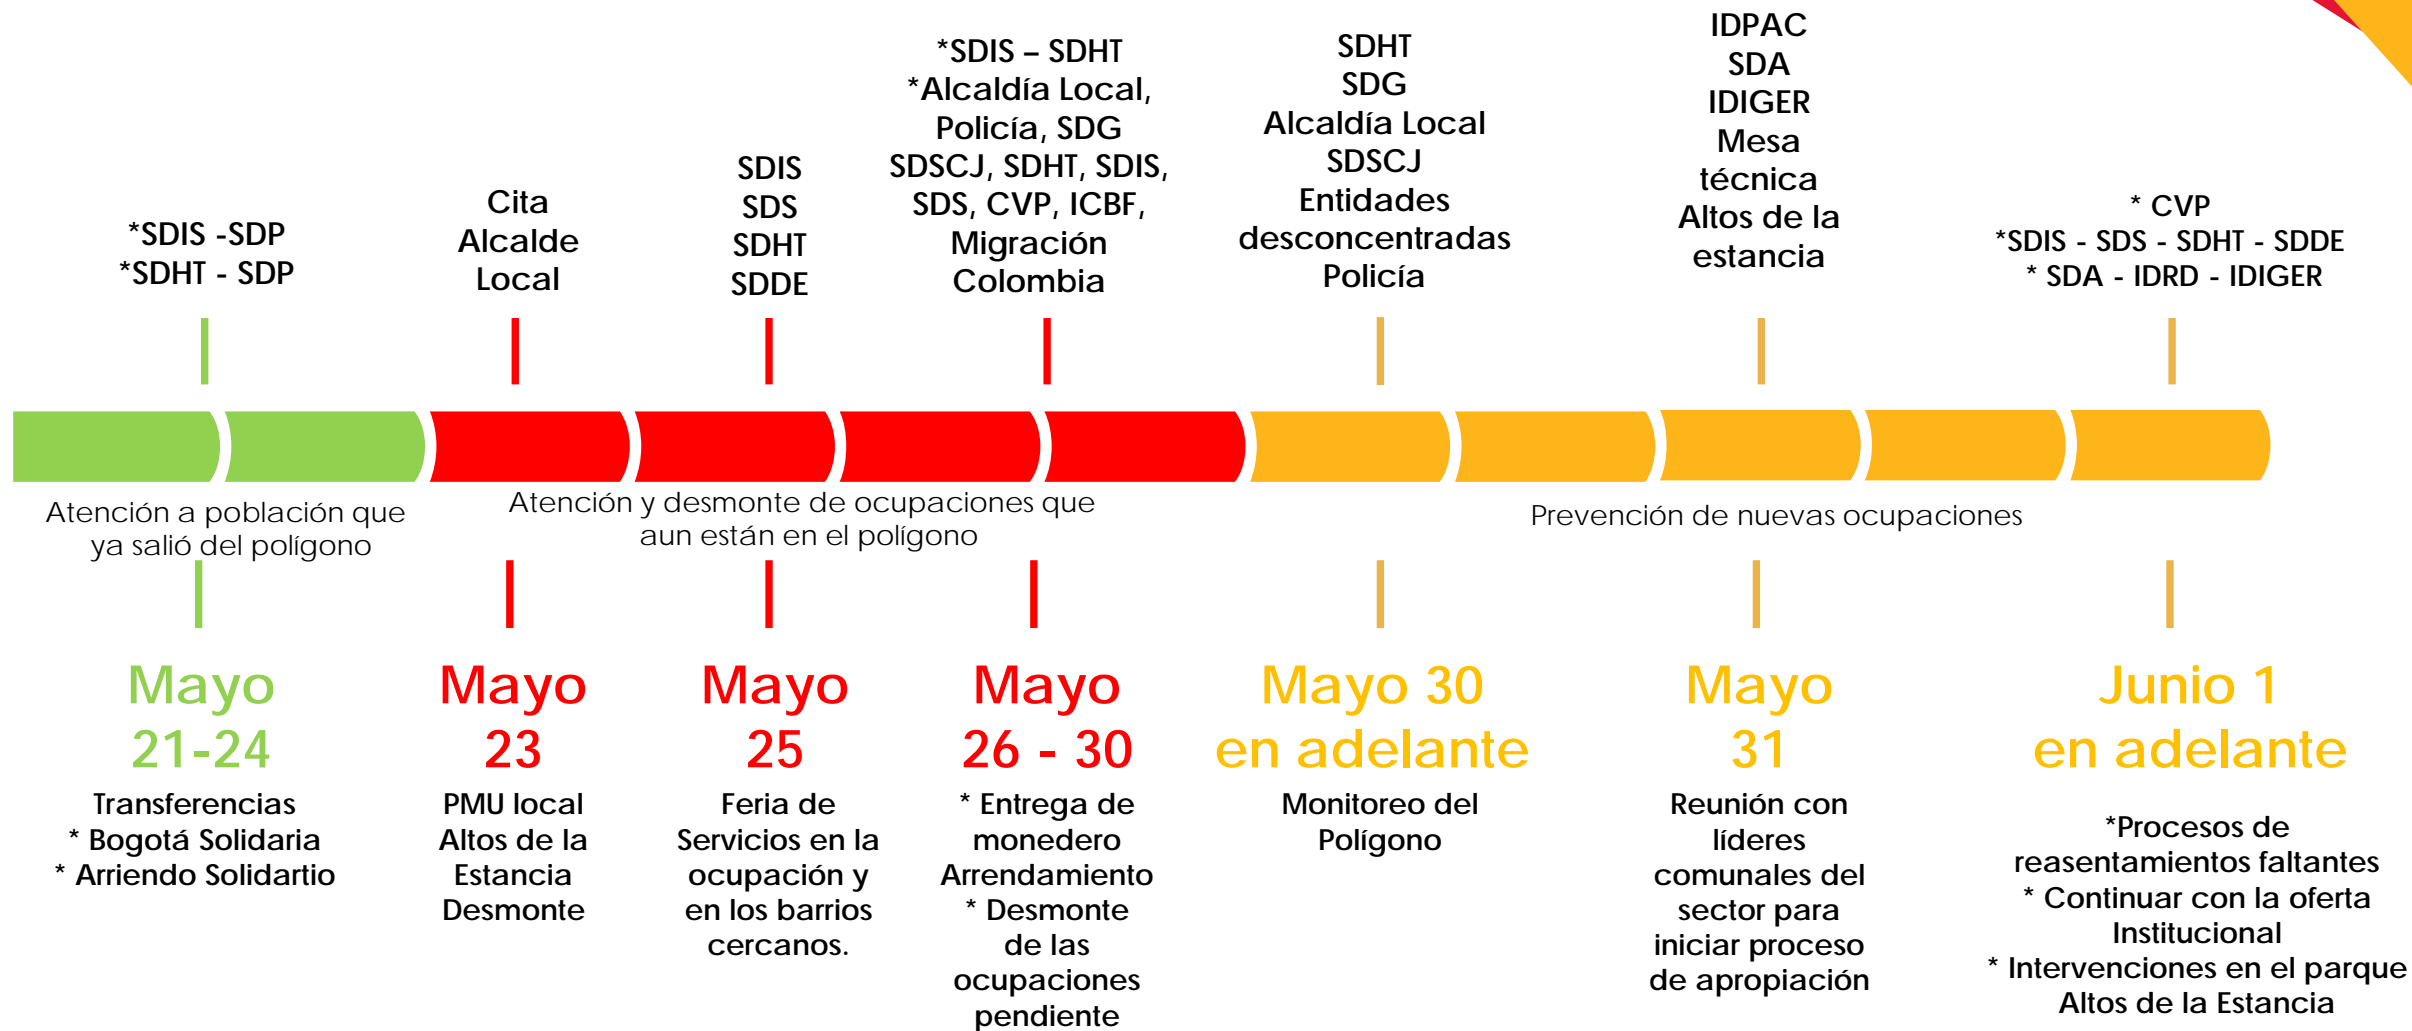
*SDIS -SDP
*SDHT - SDP

Cita
Alcalde
Local

SDIS
SDS
SDHT
SDDE

*SDIS – SDHT
*Alcaldía Local,
Policía, SDG
SDSCJ, SDHT, SDIS,
SDS, CVP, ICBF,
Migración
Colombia

SDHT
SDG
Alcaldía Local
SDSCJ
Entidades
desconcentradas
Policía

IDPAC
SDA
IDIGER
Mesa
técnica
Altos de la
estancia

* CVP
*SDIS - SDS - SDHT - SDDE
* SDA - IDRD - IDIGER

Atención a población que ya salió del polígono

Atención y desmonte de ocupaciones que aun están en el polígono

Prevención de nuevas ocupaciones

Mayo
21-24

Transferencias
* Bogotá Solidaria
* Arriendo Solidartio

Mayo
23

PMU local
Altos de la
Estancia
Desmonte

Mayo
25

Feria de
Servicios en la
ocupación y
en los barrios
cercanos.

Mayo
26 - 30

* Entrega de
monedero
Arrendamiento
* Desmonte
de las
ocupaciones
pendiente

Mayo 30
en adelante

Monitoreo del
Polígono

Mayo
31

Reunión con
líderes
comunales del
sector para
iniciar proceso
de apropiación

Junio 1
en adelante

*Procesos de
reasentamientos faltantes
* Continuar con la oferta
Institucional
* Intervenciones en el parque
Altos de la Estancia